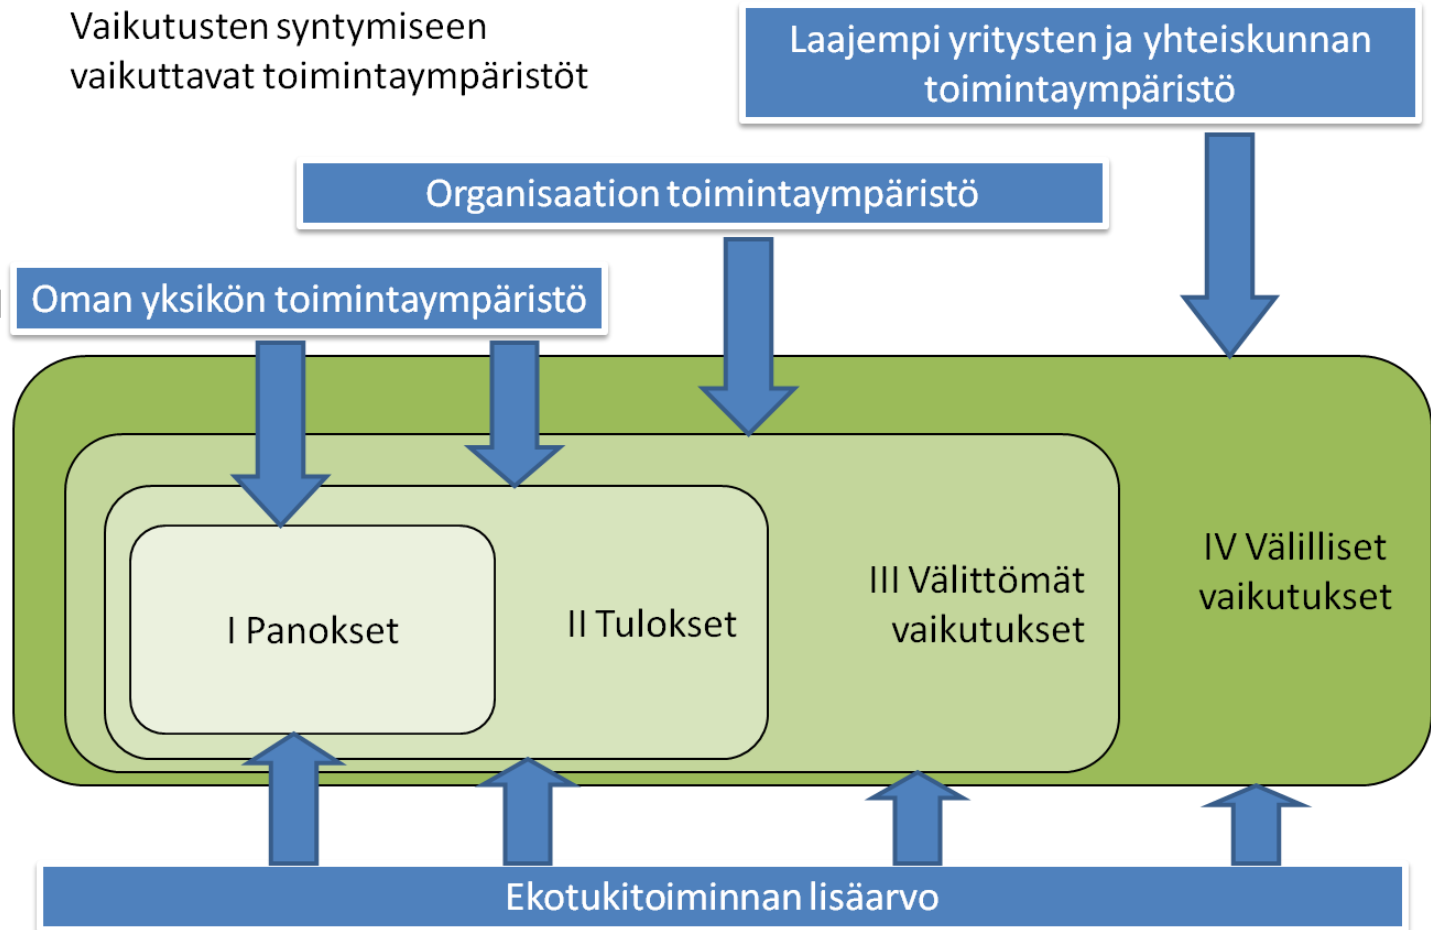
Vaikutusten syntymiseen vaikuttavat toimintaympäristöt

Laajempi yritysten ja yhteiskunnan toimintaympäristö

Organisaation toimintaympäristö

Oman yksikön toimintaympäristö

I Panokset

II Tulokset

III Välittömät vaikutukset

IV Välilliset vaikutukset

Ekotukitoiminnan lisäarvo